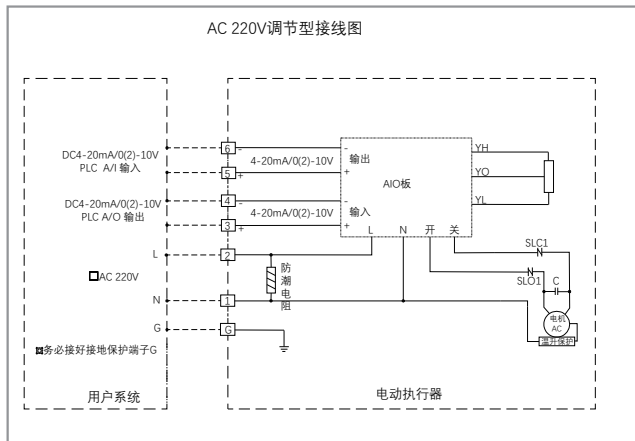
AC 220V调节型接线图

DC4-20mA/0(2)-10V
PLC A/I 输入

DC4-20mA/0(2)-10V
PLC A/O 输出

L

□AC 220V

N

G

■务必接好接地保护端子G

用户系统

6
5
4
3
2
1
G

-
+
4-20mA/0(2)-10V
-
+
4-20mA/0(2)-10V

-
输出
+
AIO板
-
输入
+
L N 开 关

YH
YO
YL

防
潮
电
阻

SLC1
SLO1
C
电机
AC
温升保护

电动执行器